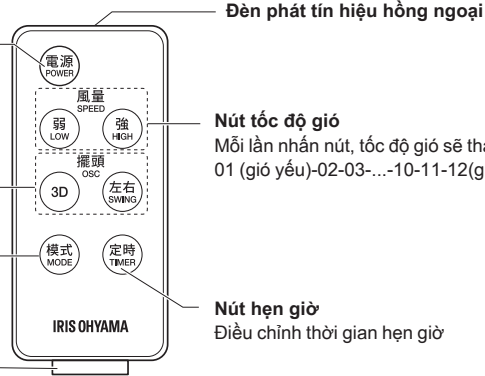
Đèn phát tín hiệu hồng ngoại

電源
POWER

風量
SPEED

弱
LOW

強
HIGH

擺頭
OSC

3D

左右
SWING

模式
MODE

定時
TIMER

IRIS OHYAMA

Nút tốc độ gió
Mỗi lần nhấn nút, tốc độ gió sẽ tha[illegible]
01 (gió yếu)-02-03-...-10-11-12(g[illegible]

Nút hẹn giờ
Điều chỉnh thời gian hẹn giờ